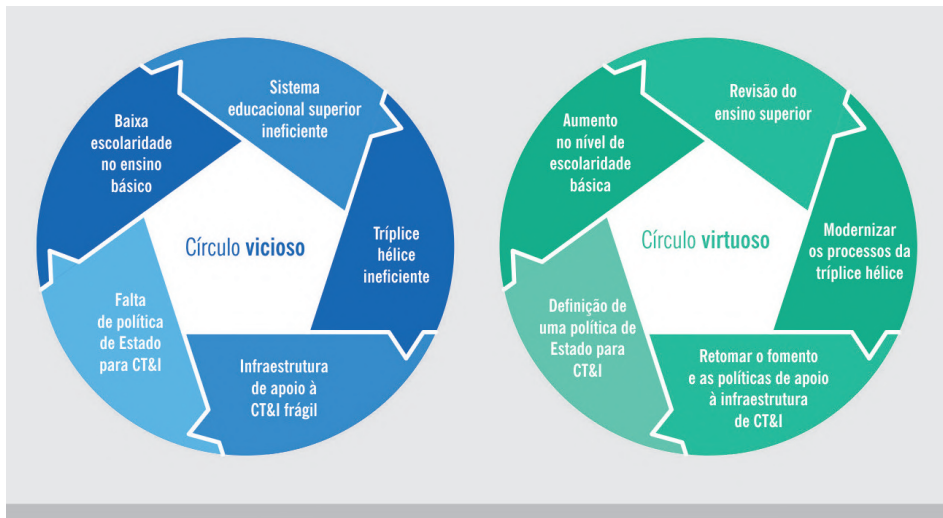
Sistema educacional superior ineficiente

Baixa escolaridade no ensino básico

Círculo vicioso

Tríplice hélice ineficiente

Falta de política de Estado para CT&I

Infraestrutura de apoio à CT&I frágil

Revisão do ensino superior

Aumento no nível de escolaridade básica

Círculo virtuoso

Modernizar os processos da tríplice hélice

Definição de uma política de Estado para CT&I

Retomar o fomento e as políticas de apoio à infraestrutura de CT&I